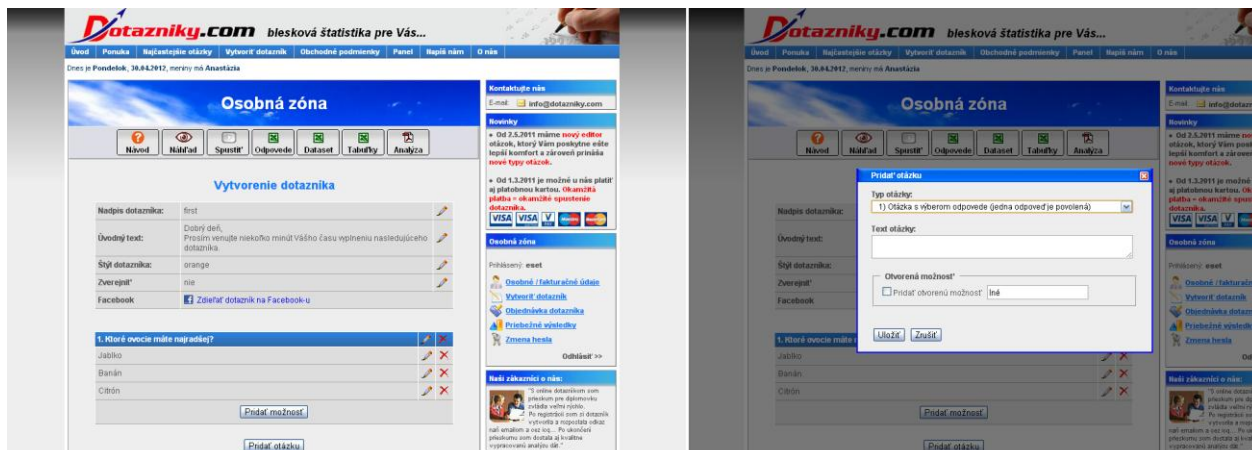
Dotazniky.com blesková štatistika pre Vás...

Úvod | Ponuka | Najčastejšie otázky | Vytvoriť dotazník | Obchodné podmienky | Panel | Napíš nám | O nás

Dnes je Pondelok, 30.04.2012, meniny má Anastázia

Osobná zóna

Návod | Náhľad | Spustiť | Odpovede | Dataset | Tabuľky | Analýza

Vytvorenie dotazníka

| | |
|---|---|
| Nadpis dotazníka: | first |
| Úvodný text: | Dobrý deň, Prosím venujte niekoľko minút Vášho času vyplneniu nasledujúceho dotazníka. |
| Štýl dotazníka: | orange |
| Zverejniť | nie |
| Facebook | Zdieľať dotazník na Facebook-u |

1. Ktoré ovocie máte najradšej?
Jablko
Banán
Citrón

Pridať možnosť

Pridať otázku

Kontaktujte nás
E-mail: info@dotazniky.com

Novinky
• Od 2.5.2011 máme nový editor otázok, ktorý Vám poskytne ešte lepší komfort a zároveň prináša nové typy otázok.
• Od 1.3.2011 je možné u nás platiť aj platobnou kartou. Okamžitá platba = okamžité spustenie dotazníka.

Osobná zóna
Prihlásený: eset
Osobné / fakturačné údaje
Vytvoriť dotazník
Objednávka dotazníka
Priebežné výsledky
Zmena hesla
Odhlásiť »

Naši zákazníci o nás:
"S online dotazníkom som prieskum pre diplomovku zvládla veľmi rýchlo. Po registrácii som si dotazník vytvorila a rozposlala odkaz naň emailom a cez icq... Po ukončení prieskumu som dostala aj kvalitne vypracovanú analýzu dát."

Dotazniky.com blesková štatistika pre Vás...

Úvod | Ponuka | Najčastejšie otázky | Vytvoriť dotazník | Obchodné podmienky | Panel | Napíš nám | O nás

Dnes je Pondelok, 30.04.2012, meniny má Anastázia

Osobná zóna

Pridať otázku
Typ otázky:
1) Otázka s výberom odpovede (jedna odpoveď je povolená)
Text otázky:
Otvorená možnosť*
Pridať otvorenú možnosť Iné
Uložiť | Zrušiť